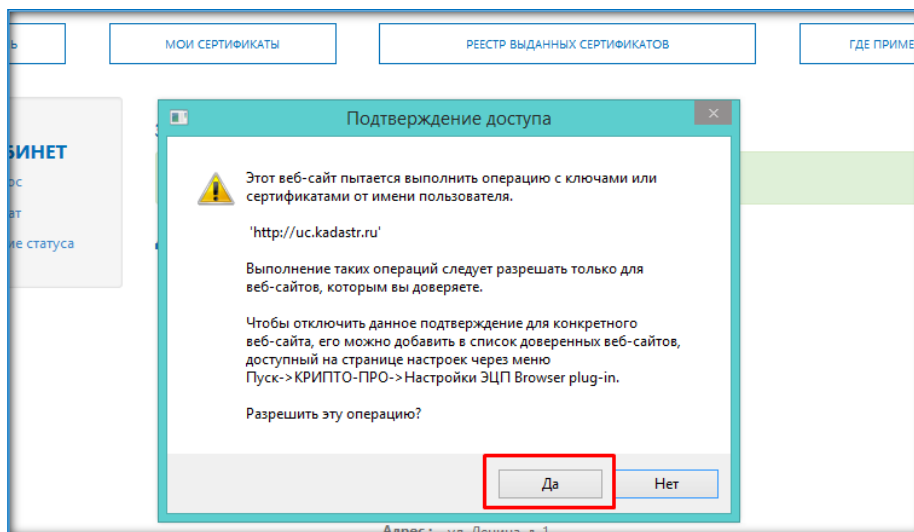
Ь

МОИ СЕРТИФИКАТЫ

РЕЕСТР ВЫДАННЫХ СЕРТИФИКАТОВ

ГДЕ ПРИМЕ

БИНЕТ
ос
ат
ие статуса

Подтверждение доступа

Этот веб-сайт пытается выполнить операцию с ключами или сертификатами от имени пользователя.

'http://uc.kadastr.ru'

Выполнение таких операций следует разрешать только для веб-сайтов, которым вы доверяете.

Чтобы отключить данное подтверждение для конкретного веб-сайта, его можно добавить в список доверенных веб-сайтов, доступный на странице настроек через меню Пуск->КРИПТО-ПРО->Настройки ЭЦП Browser plug-in.

Разрешить эту операцию?

Да

Нет

Адрес: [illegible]